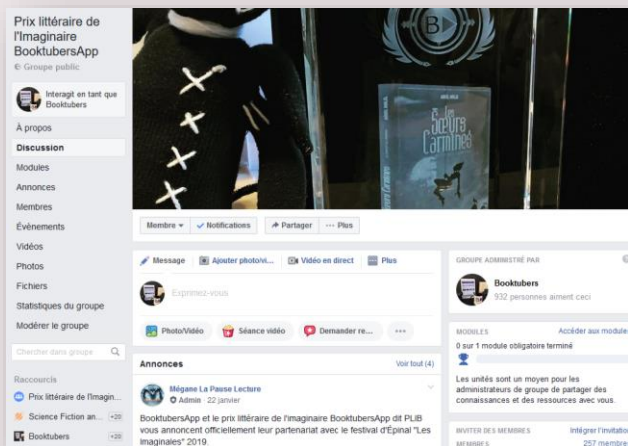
Prix littéraire de l'Imaginaire BooktubersApp
Groupe public

Interagit en tant que Booktubers

À propos
Discussion
Modules
Annonces
Membres
Évènements
Vidéos
Photos
Fichiers
Statistiques du groupe
Modérer le groupe

Chercher dans groupe

Raccourcis
Prix littéraire de l'Imagin...
Science Fiction an... +20
Booktubers +20

Les Sœurs Carmines

Membre ▾ ✓ Notifications ➦ Partager ··· Plus

Message Ajouter photo/vi... Vidéo en direct Plus

Exprimez-vous

Photo/Vidéo Séance vidéo Demander re... ···

Annonces Voir tout (4)

Mégane La Pause Lecture
Admin · 22 janvier

BooktubersApp et le prix littéraire de l'imaginaire BooktubersApp dit PLIB vous annoncent officiellement leur partenariat avec le festival d'Épinal "Les Imaginales" 2019.

GROUPE ADMINISTRÉ PAR
Booktubers
932 personnes aiment ceci

MODULES Accéder aux modules
0 sur 1 module obligatoire terminé

Les unités sont un moyen pour les administrateurs de groupe de partager des connaissances et des ressources avec vous.

INVITER DES MEMBRES Intégrer l'invitation
MEMBRES 257 membres